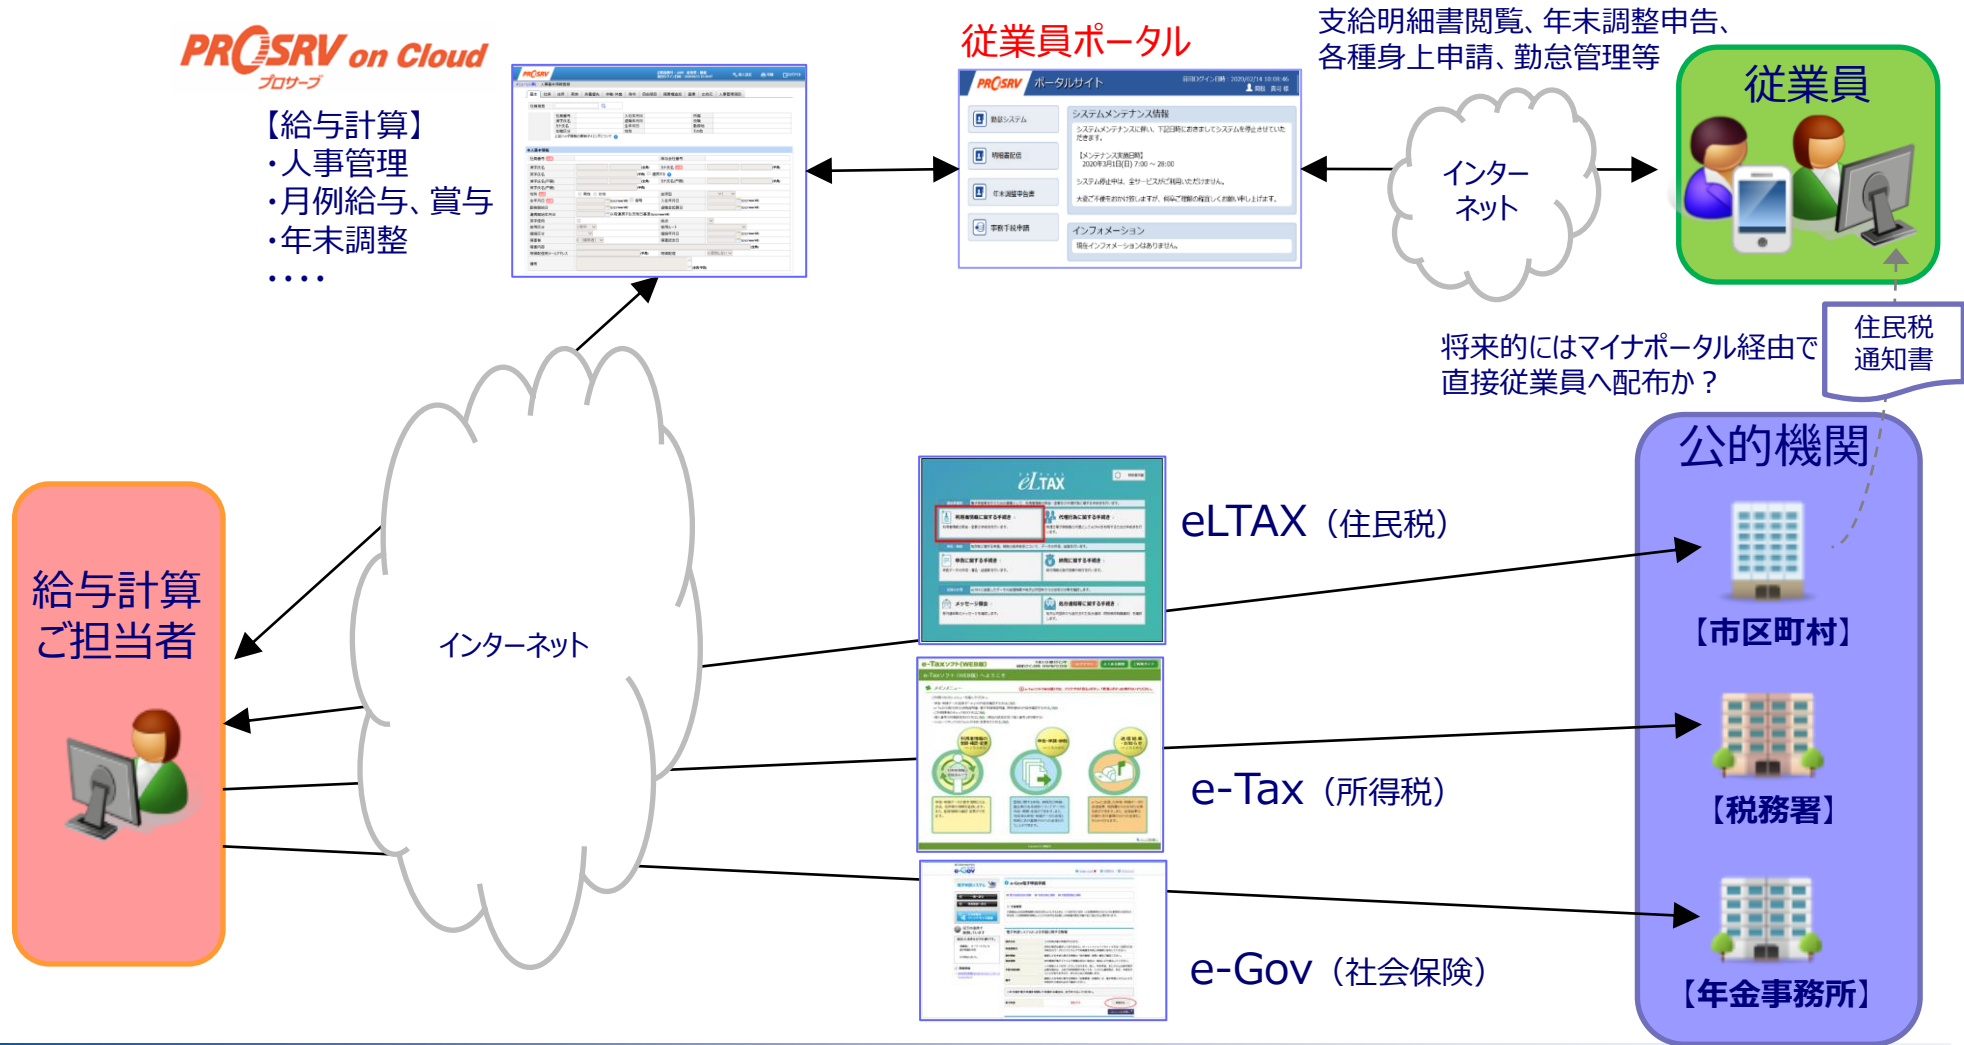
PROSRV on Cloud
プロサーブ

【給与計算】
・人事管理
・月例給与、賞与
・年末調整
・・・・

従業員ポータル

PROSRV ポータルサイト

給与システム
明細書配信
年末調整申告書
事前下統申請

システムメンテナンス情報
インフォメーション

支給明細書閲覧、年末調整申告、各種身上申請、勤怠管理等

インターネット

従業員

住民税通知書

将来的にはマイナポータル経由で直接従業員へ配布か？

公的機関

給与計算ご担当者

インターネット

eLTAX

eLTAX（住民税）

e-Tax（所得税）

e-Gov（社会保険）

【市区町村】

【税務署】

【年金事務所】